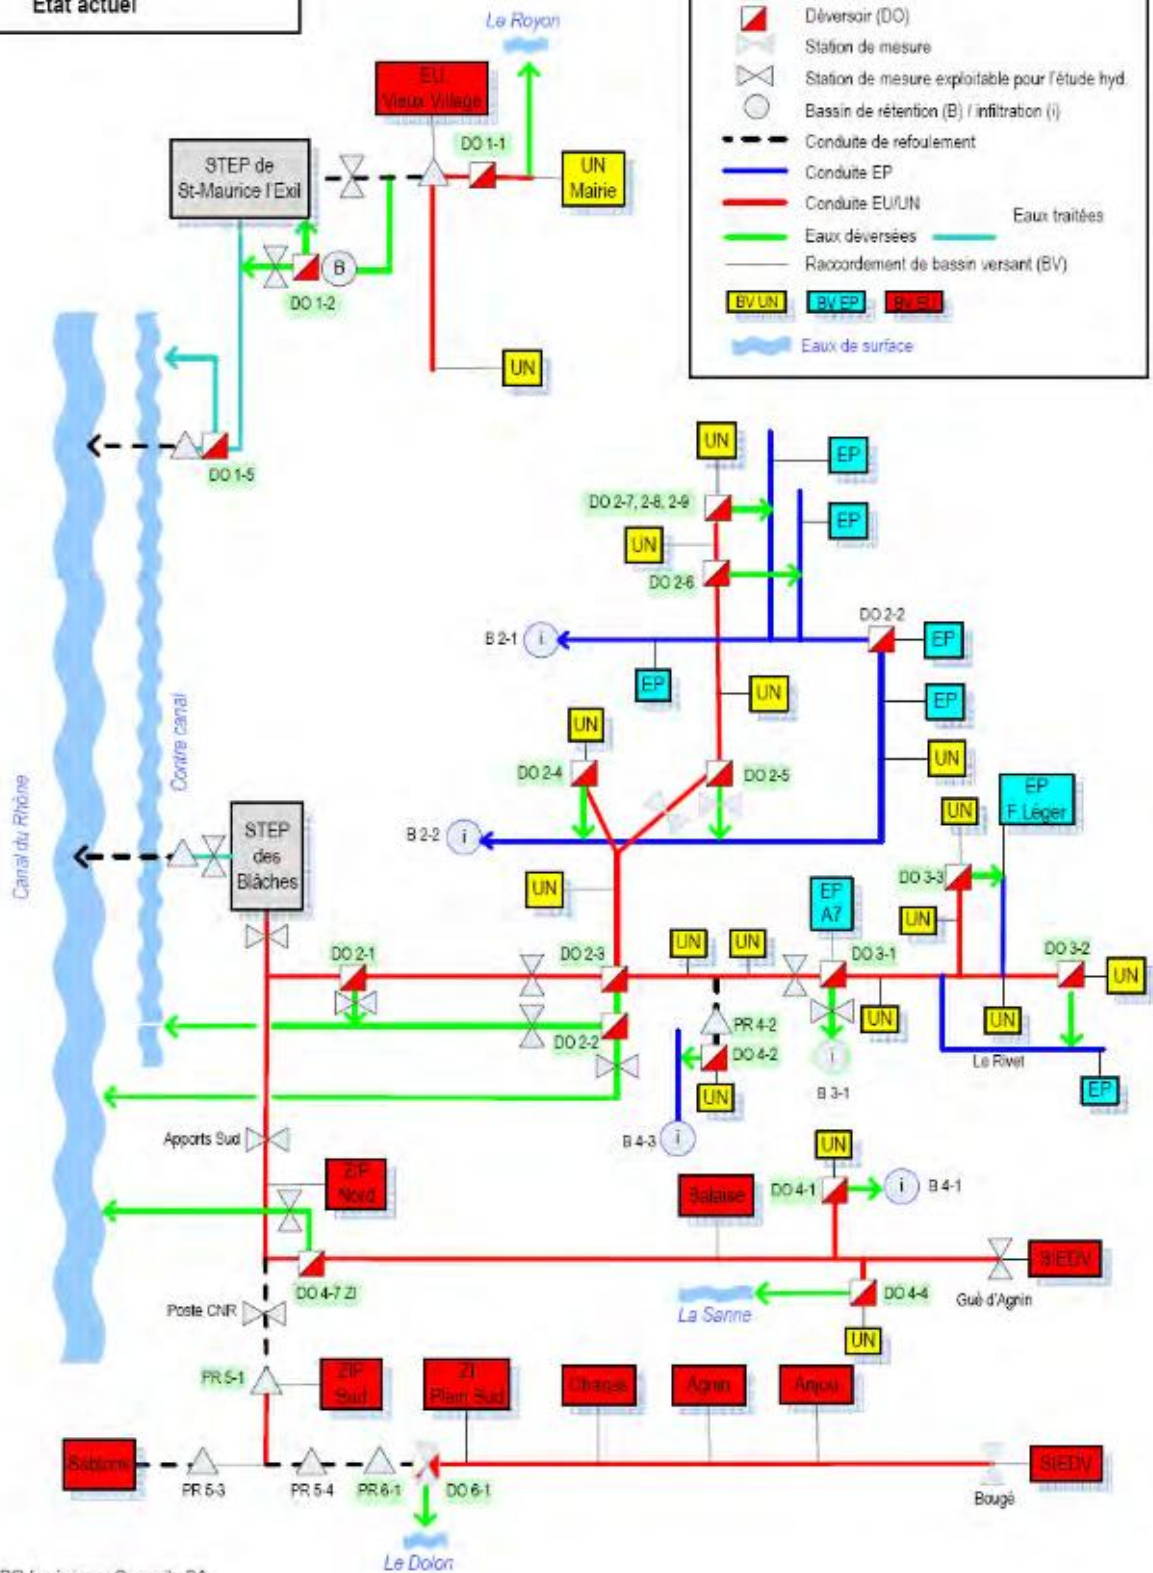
Etat actuel

Le Royon

Déversoir (DO)
Station de mesure
Station de mesure exploitable pour l'étude hyd.
Bassin de rétention (B) / infiltration (i)
Conduite de refoulement
Conduite EP
Conduite EU/UN
Eaux déversées
Eaux traitées
Raccordement de bassin versant (BV)
BV UN
BV EP
Bv EU
Eaux de surface

EU Vieux Village
DO 1-1
UN Mairie
STEP de St-Maurice l'Exil
B
DO 1-2
UN
DO 1-5
UN
EP
DO 2-7, 2-8, 2-9
EP
UN
DO 2-6
DO 2-2
EP
B 2-1
i
EP
UN
EP
UN
DO 2-4
DO 2-5
UN
Contre canal
Canal du Rhône
EP F.Léger
UN
STEP des Blâches
B 2-2
i
DO 3-3
UN
EP A7
UN
UN
UN
DO 2-1
DO 2-3
DO 3-1
DO 3-2
UN
PR 4-2
UN
UN
DO 2-2
DO 4-2
i
Le Rivet
B 3-1
EP
UN
Apports Sud
B 4-3
i
UN
ZIP Nord
Balaise
DO 4-1
i
B 4-1
DO 4-7 ZI
SIEDV
DO 4-4
Gué d'Agnin
Poste CNR
La Sanne
UN
PR 5-1
ZIP Sud
ZI Plein Sud
Chanas
Agnin
Anjou
Sablons
SIEDV
PR 5-3
PR 5-4
PR 6-1
DO 6-1
Bougé
Le Dolon